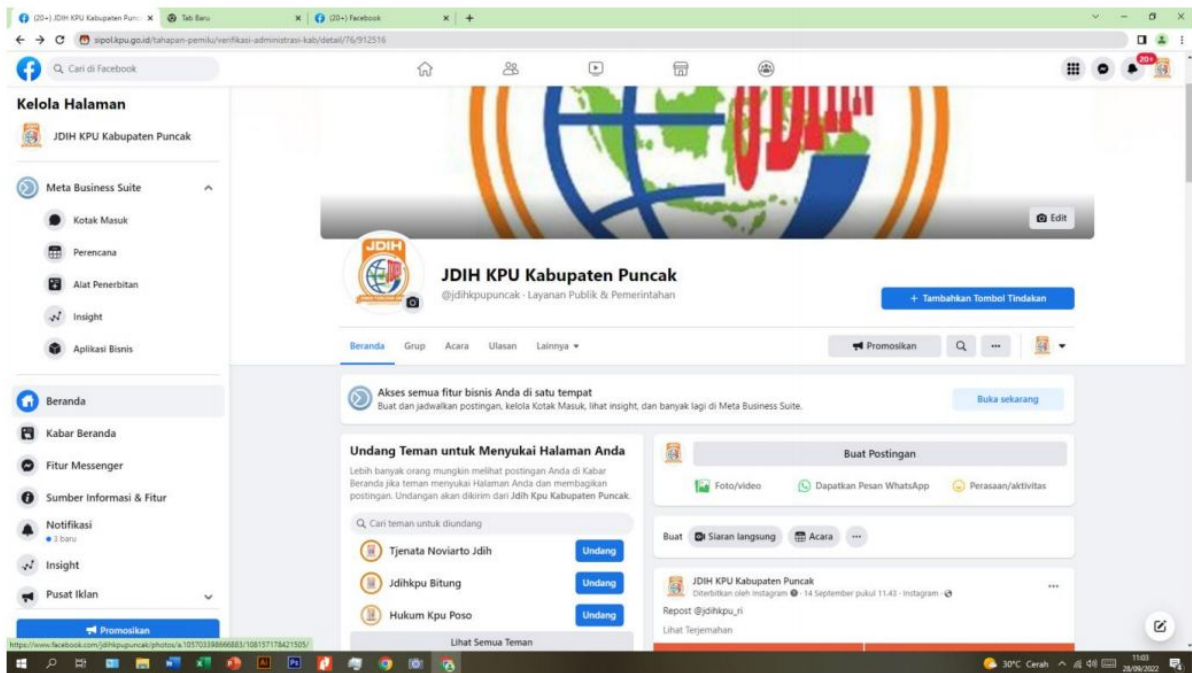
(20+) JDIH KPU Kabupaten Punc ×
Tab Baru ×
(20+) Facebook ×
+
sipol.kpu.go.id/tahapan-pemilu/verifikasi-administrasi-kab/detail/76/912516

Cari di Facebook
20+

Kelola Halaman
JDIH KPU Kabupaten Puncak
Meta Business Suite
Kotak Masuk
Perencana
Alat Penerbitan
Insight
Aplikasi Bisnis
Beranda
Kabar Beranda
Fitur Messenger
Sumber Informasi & Fitur
Notifikasi
• 3 baru
Insight
Pusat Iklan
Promosikan

Edit

JDIH KPU Kabupaten Puncak
@jdihkpupuncak · Layanan Publik & Pemerintahan
+ Tambahkan Tombol Tindakan

Beranda Grup Acara Ulasan Lainnya
Promosikan

Akses semua fitur bisnis Anda di satu tempat
Buat dan jadwalkan postingan, kelola Kotak Masuk, lihat insight, dan banyak lagi di Meta Business Suite.
Buka sekarang

Undang Teman untuk Menyukai Halaman Anda
Lebih banyak orang mungkin melihat postingan Anda di Kabar Beranda jika teman menyukai Halaman Anda dan membagikan postingan. Undangan akan dikirim dari Jdih Kpu Kabupaten Puncak.
Cari teman untuk diundang
Tjenata Noviarto Jdih Undang
Jdihkpu Bitung Undang
Hukum Kpu Poso Undang
Lihat Semua Teman

Buat Postingan
Foto/video
Dapatkan Pesan WhatsApp
Perasaan/aktivitas
Buat Siaran langsung Acara ···

JDIH KPU Kabupaten Puncak
Diterbitkan oleh Instagram · 14 September pukul 11.43 · Instagram ·
Repost @jdihkpu_ri
Lihat Terjemahan

https://www.facebook.com/jdihkpupuncak/photos/a.105703398666883/108157178421505/
30°C Cerah 11:03 28/09/2022